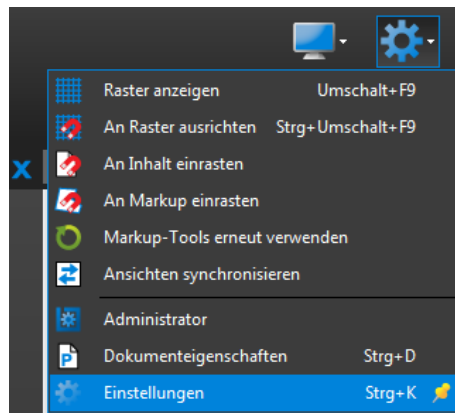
X

Raster anzeigen Umschalt+F9
An Raster ausrichten Strg+Umschalt+F9
An Inhalt einrasten
An Markup einrasten
Markup-Tools erneut verwenden
Ansichten synchronisieren
Administrator
Dokumenteigenschaften Strg+D
Einstellungen Strg+K